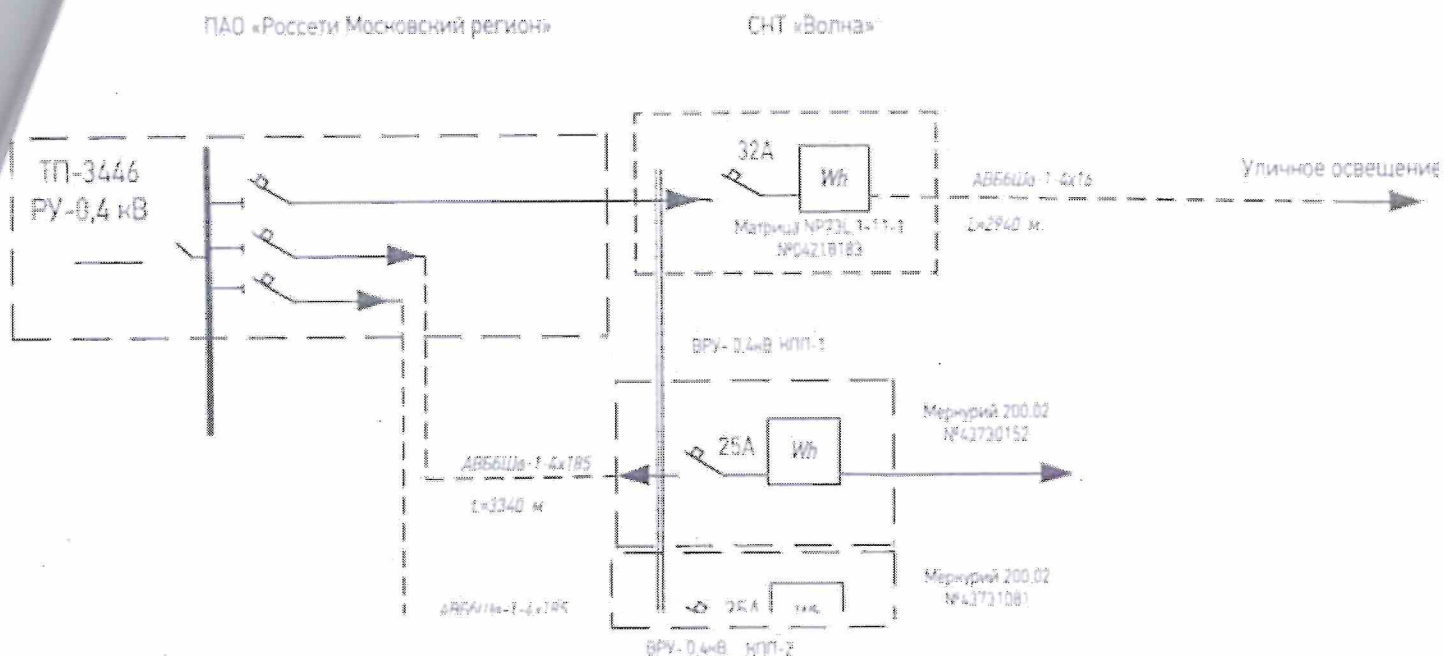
ПАО «Россети Московский регион»

СНТ «Волна»

ТП-3446
РУ-0,4 кВ

32А

Wh

Матрица NP73L.1-11-1
№04218183

АВБбШв-1-4х16
L=2940 м.

Уличное освещение

ВРУ-0,4кВ НПП-1

Меркурий 200.02
№42730152

25А

Wh

АВБбШв-1-4х185
L=3340 м

Меркурий 200.02
№42731081

АВБбШв-1-4х185

25А

Wh

ВРУ-0,4кВ НПП-2